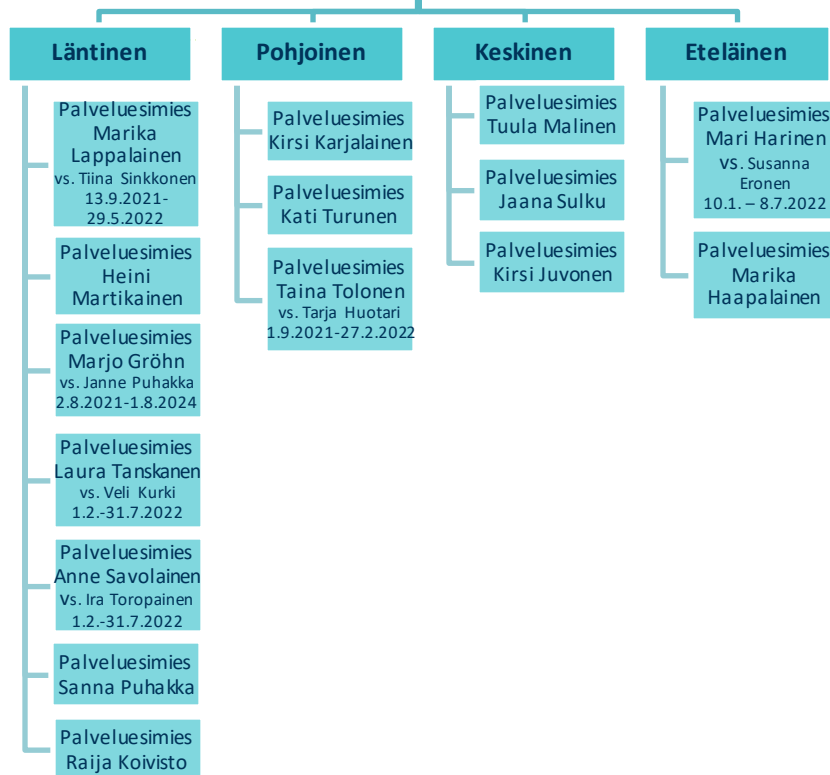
Läntinen

Palveluesimies Marika Lappalainen vs. Tiina Sinkkonen 13.9.2021-29.5.2022

Palveluesimies Heini Martikainen

Palveluesimies Marjo Gröhn vs. Janne Puhakka 2.8.2021-1.8.2024

Palveluesimies Laura Tanskanen vs. Veli Kurki 1.2.-31.7.2022

Palveluesimies Anne Savolainen vs. Ira Toropainen 1.2.-31.7.2022

Palveluesimies Sanna Puhakka

Palveluesimies Raija Koivisto

Pohjoinen

Palveluesimies Kirsi Karjalainen

Palveluesimies Kati Turunen

Palveluesimies Taina Tolonen vs. Tarja Huotari 1.9.2021-27.2.2022

Keskinen

Palveluesimies Tuula Malinen

Palveluesimies Jaana Sulku

Palveluesimies Kirsi Juvonen

Eteläinen

Palveluesimies Mari Harinen vs. Susanna Eronen 10.1. – 8.7.2022

Palveluesimies Marika Haapalainen